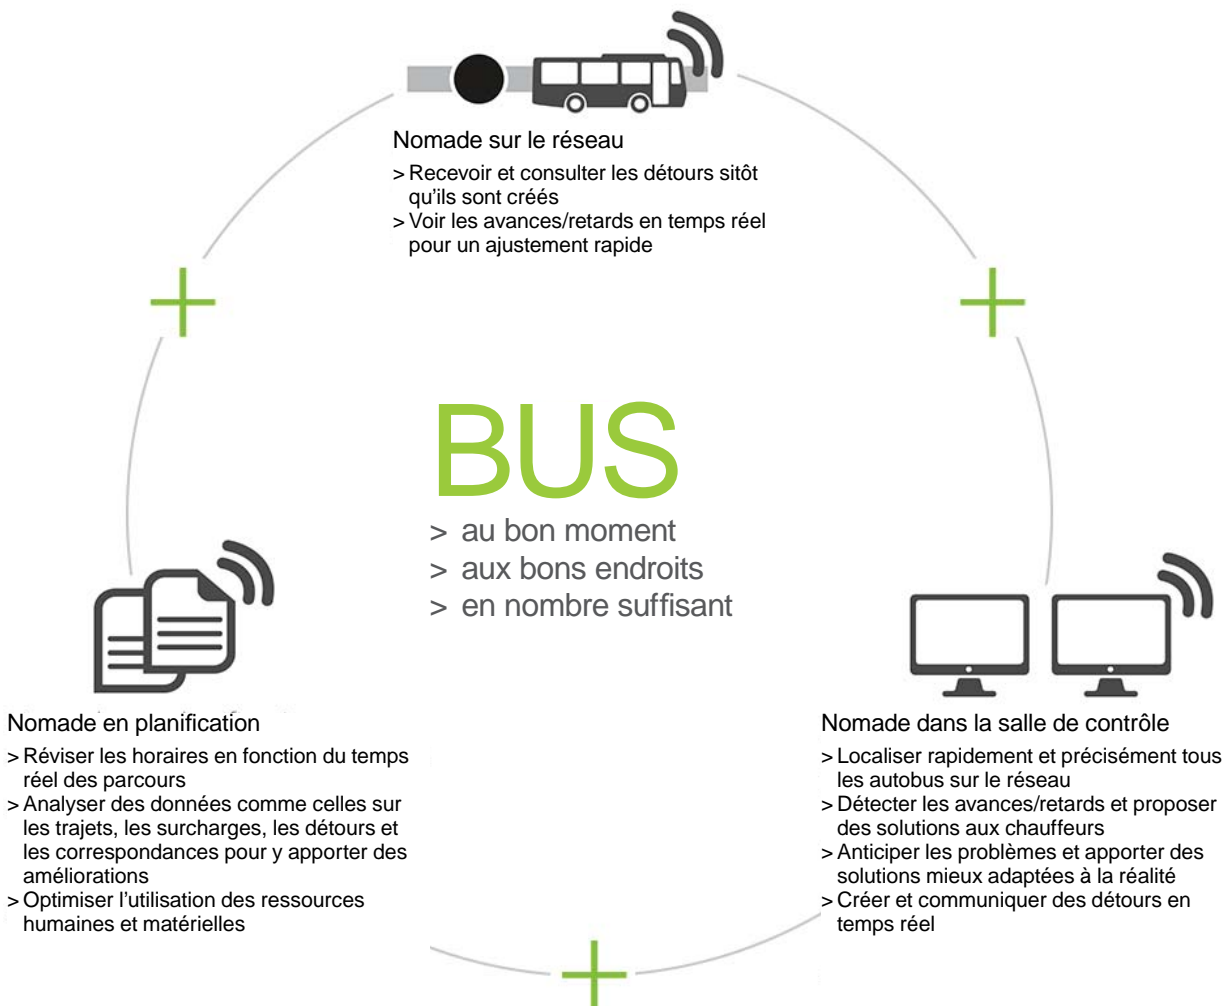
Nomade sur le réseau

> Recevoir et consulter les détours sitôt qu'ils sont créés
> Voir les avances/retards en temps réel pour un ajustement rapide

BUS

> au bon moment
> aux bons endroits
> en nombre suffisant

Nomade en planification

> Réviser les horaires en fonction du temps réel des parcours
> Analyser des données comme celles sur les trajets, les surcharges, les détours et les correspondances pour y apporter des améliorations
> Optimiser l'utilisation des ressources humaines et matérielles

Nomade dans la salle de contrôle

> Localiser rapidement et précisément tous les autobus sur le réseau
> Détecter les avances/retards et proposer des solutions aux chauffeurs
> Anticiper les problèmes et apporter des solutions mieux adaptées à la réalité
> Créer et communiquer des détours en temps réel